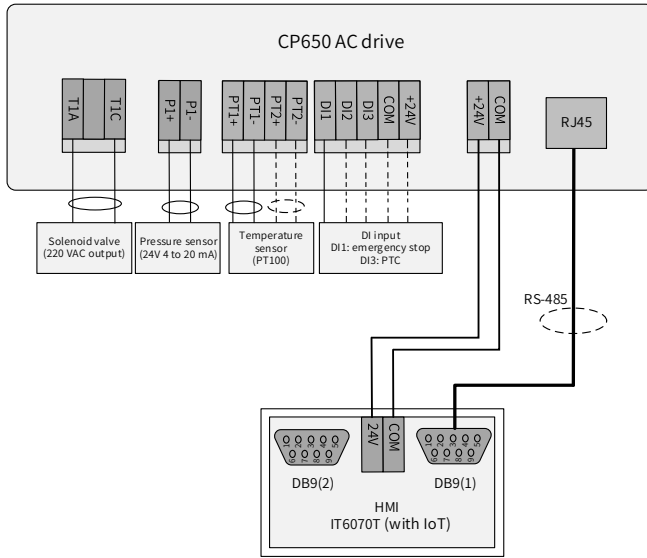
CP650 AC drive

T1A
T1C
P1+
P1-
PT1+
PT1-
PT2+
PT2-
DI1
DI2
DI3
COM
+24V
+24V
COM
RJ45

Solenoid valve (220 VAC output)
Pressure sensor (24V 4 to 20 mA)
Temperature sensor (PT100)
DI input
DI1: emergency stop
DI3: PTC

RS-485

1 2 3 4 5
6 7 8 9
24V
COM
1 2 3 4 5
6 7 8 9
DB9(2)
DB9(1)
HMI
IT6070T (with IoT)